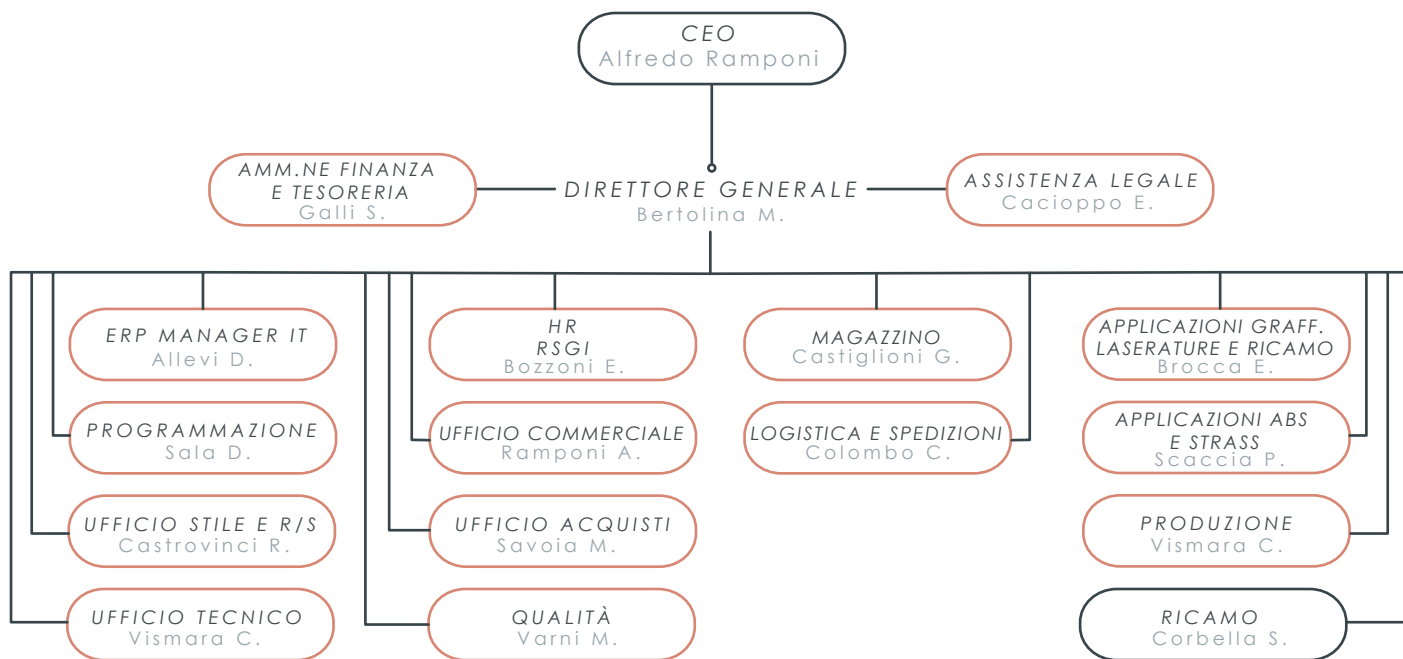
CEO
Alfredo Ramponi

AMM.NE FINANZA
E TESORERIA
Galli S.

DIRETTORE GENERALE
Bertolina M.

ASSISTENZA LEGALE
Cacioppo E.

ERP MANAGER IT
Allevi D.

PROGRAMMAZIONE
Sala D.

UFFICIO STILE E R/S
Castrovinci R.

UFFICIO TECNICO
Vismara C.

HR
RSGI
Bozzoni E.

UFFICIO COMMERCIALE
Ramponi A.

UFFICIO ACQUISTI
Savoia M.

QUALITÀ
Varni M.

MAGAZZINO
Castiglioni G.

LOGISTICA E SPEDIZIONI
Colombo C.

APPLICAZIONI GRAFF.
LASERATURE E RICAMO
Brocca E.

APPLICAZIONI ABS
E STRASS
Scaccia P.

PRODUZIONE
Vismara C.

RICAMO
Corbella S.